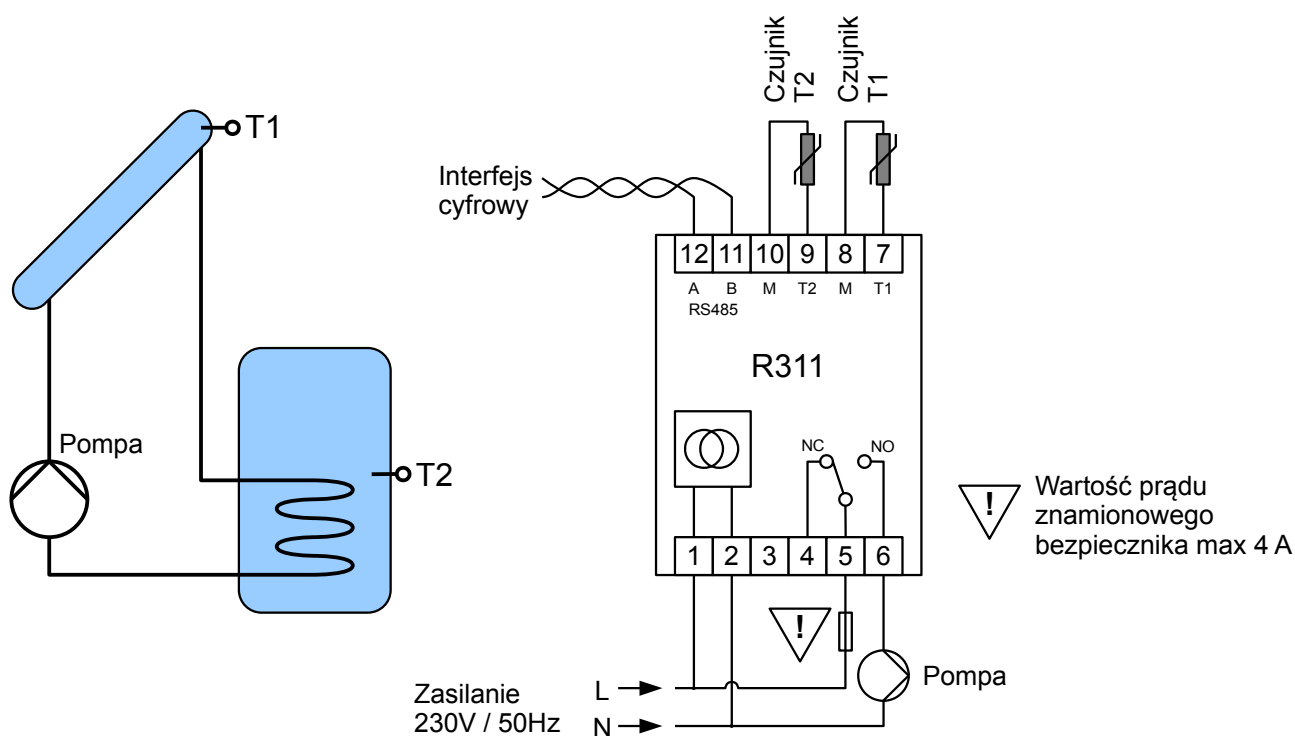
T1

Pompa

T2

Czujnik T2

Czujnik T1

Interfejs cyfrowy

| 12 | 11 | 10 | 9 | 8 | 7 |
|---|---|---|---|---|---|
| A | B | M | T2 | M | T1 |

RS485

R311

NC

NO

!

Wartość prądu znamionowego bezpiecznika max 4 A

| 1 | 2 | 3 | 4 | 5 | 6 |
|---|---|---|---|---|---|

!

Pompa

Zasilanie 230V / 50Hz

L

N